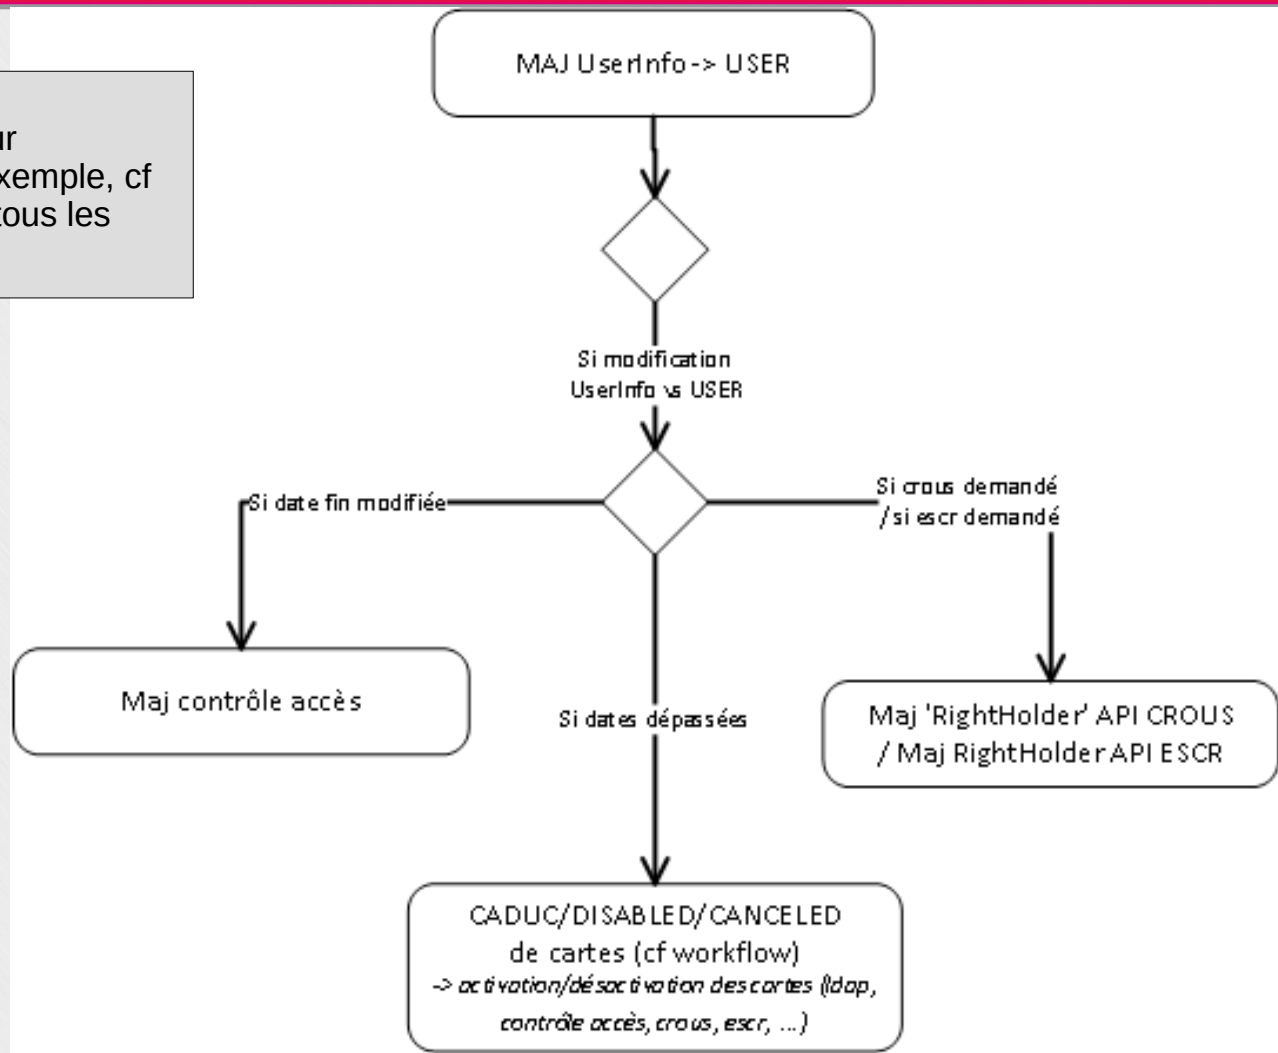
ır
xemple, cf
tous les

MAJ UserInfo -> USER

Si modification UserInfo vs USER

Si date fin modifiée

Si crous demandé /si escr demandé

Maj contrôle accès

Si dates dépassées

Maj 'RightHolder' API CROUS / Maj RightHolder API ESCR

CADUC/DISABLED/CANCELED de cartes (cf workflow)
-> activation/désactivation des cartes (ldap, contrôle accès, crous, escr, ...)